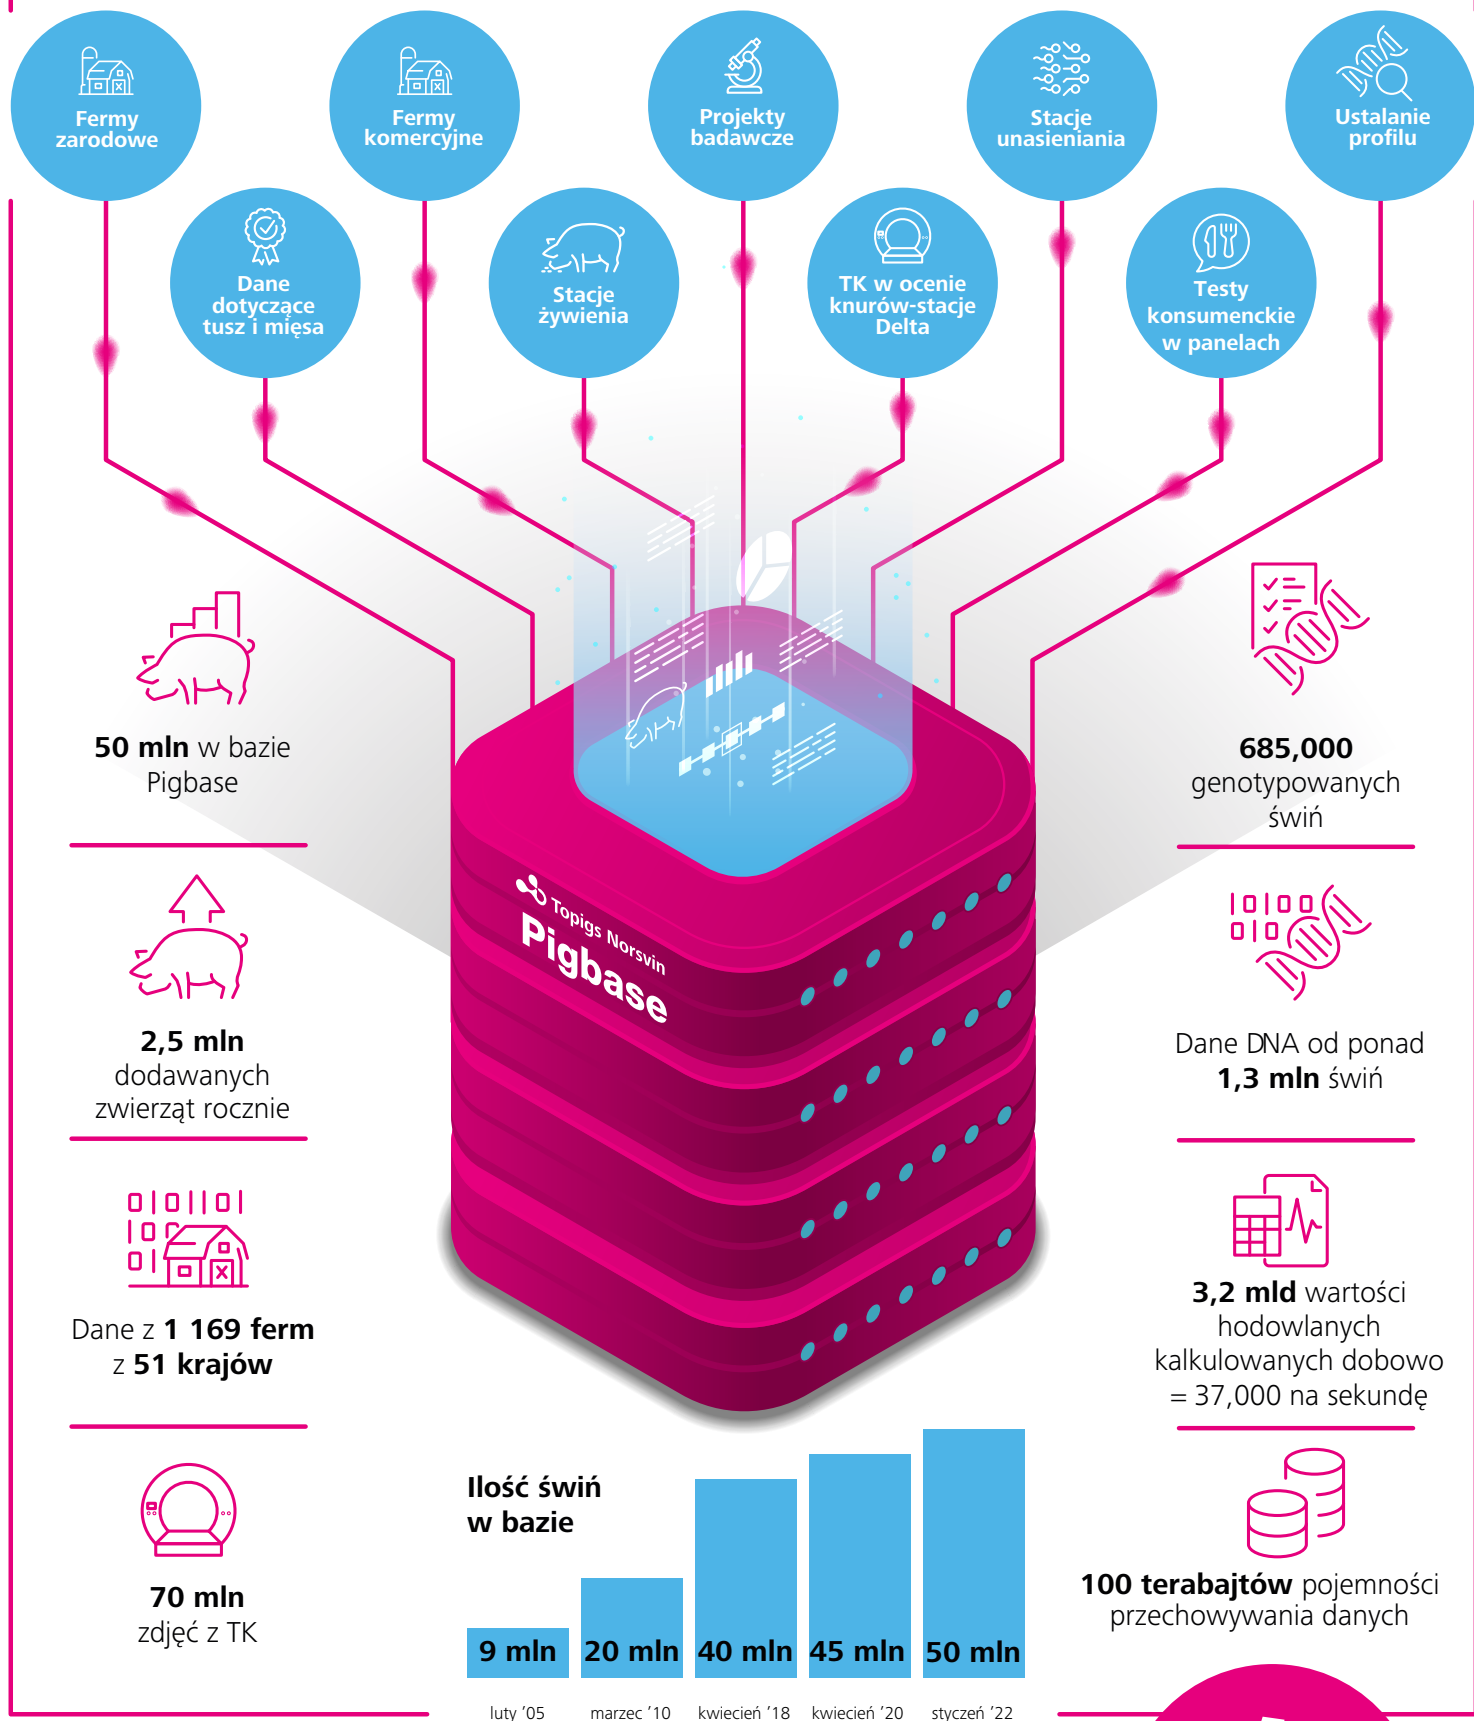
Fermy zarodowe

Fermy komercyjne

Projekty badawcze

Stacje unasieniania

Ustalanie profilu

Dane dotyczące tusz i mięsa

Stacje żywienia

TK w ocenie knurów-stacje Delta

Testy konsumenckie w panelach

50 mln w bazie Pigbase

2,5 mln dodawanych zwierząt rocznie

Dane z 1 169 ferm z 51 krajów

70 mln zdjęć z TK

685,000 genotypowanych świń

Dane DNA od ponad 1,3 mln świń

3,2 mld wartości hodowlanych kalkulowanych dobowo = 37,000 na sekundę

100 terabajtów pojemności przechowywania danych

Topigs Norsvin
Pigbase

Ilość świń w bazie

| 9 mln | 20 mln | 40 mln | 45 mln | 50 mln |
|---|---|---|---|---|
| luty '05 | marzec '10 | kwiecień '18 | kwiecień '20 | styczeń '22 |